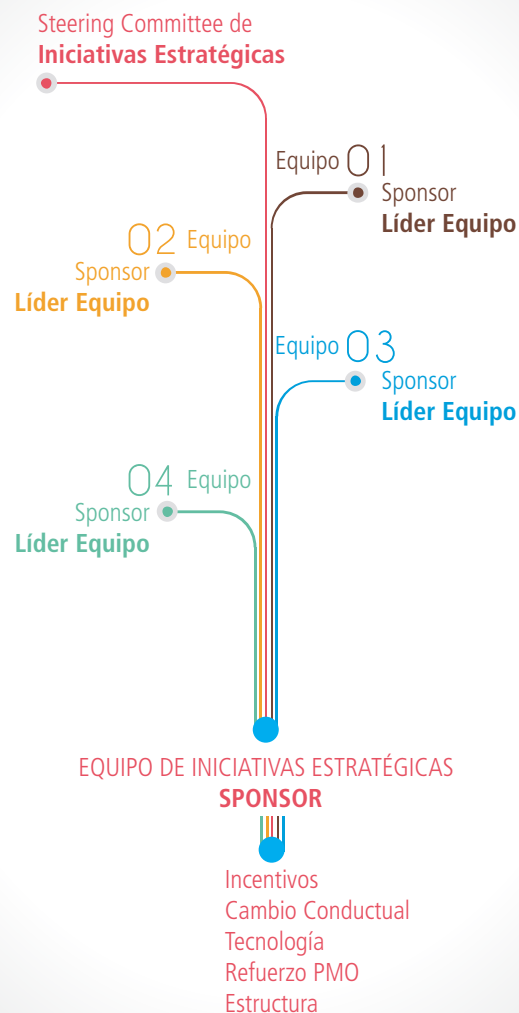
Steering Committee de
**Iniciativas Estratégicas**

Equipo 01
Sponsor
**Líder Equipo**

02 Equipo
Sponsor
**Líder Equipo**

Equipo 03
Sponsor
**Líder Equipo**

04 Equipo
Sponsor
**Líder Equipo**

EQUIPO DE INICIATIVAS ESTRATÉGICAS
**SPONSOR**

Incentivos
Cambio Conductual
Tecnología
Refuerzo PMO
Estructura